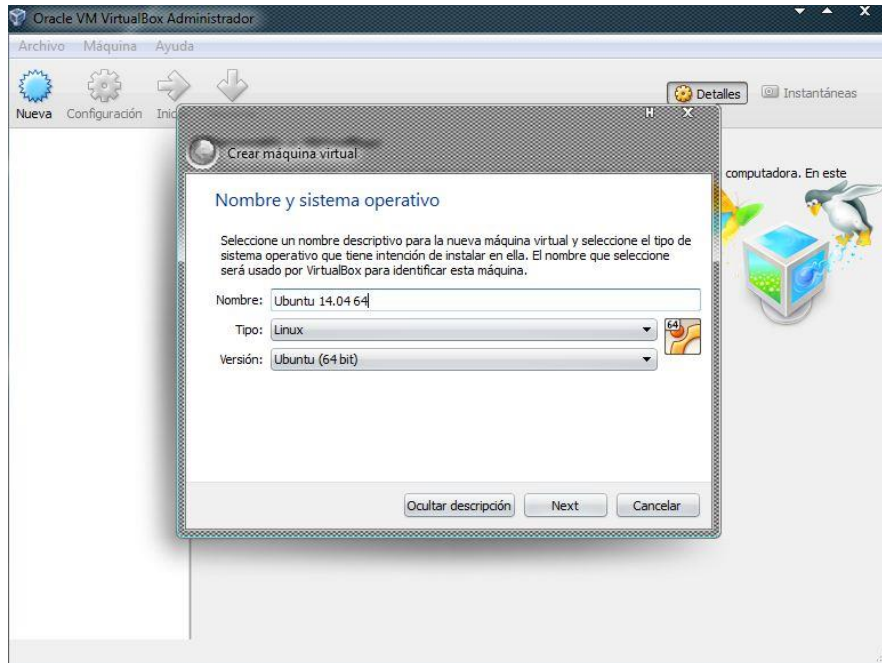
Oracle VM VirtualBox Administrador

Archivo Máquina Ayuda

Nueva Configuración Inic

Detalles Instantáneas

Crear máquina virtual

computadora. En este

Nombre y sistema operativo

Seleccione un nombre descriptivo para la nueva máquina virtual y seleccione el tipo de sistema operativo que tiene intención de instalar en ella. El nombre que seleccione será usado por VirtualBox para identificar esta máquina.

Nombre: Ubuntu 14.04 64

Tipo: Linux

Versión: Ubuntu (64 bit)

64

Ocultar descripción Next Cancelar